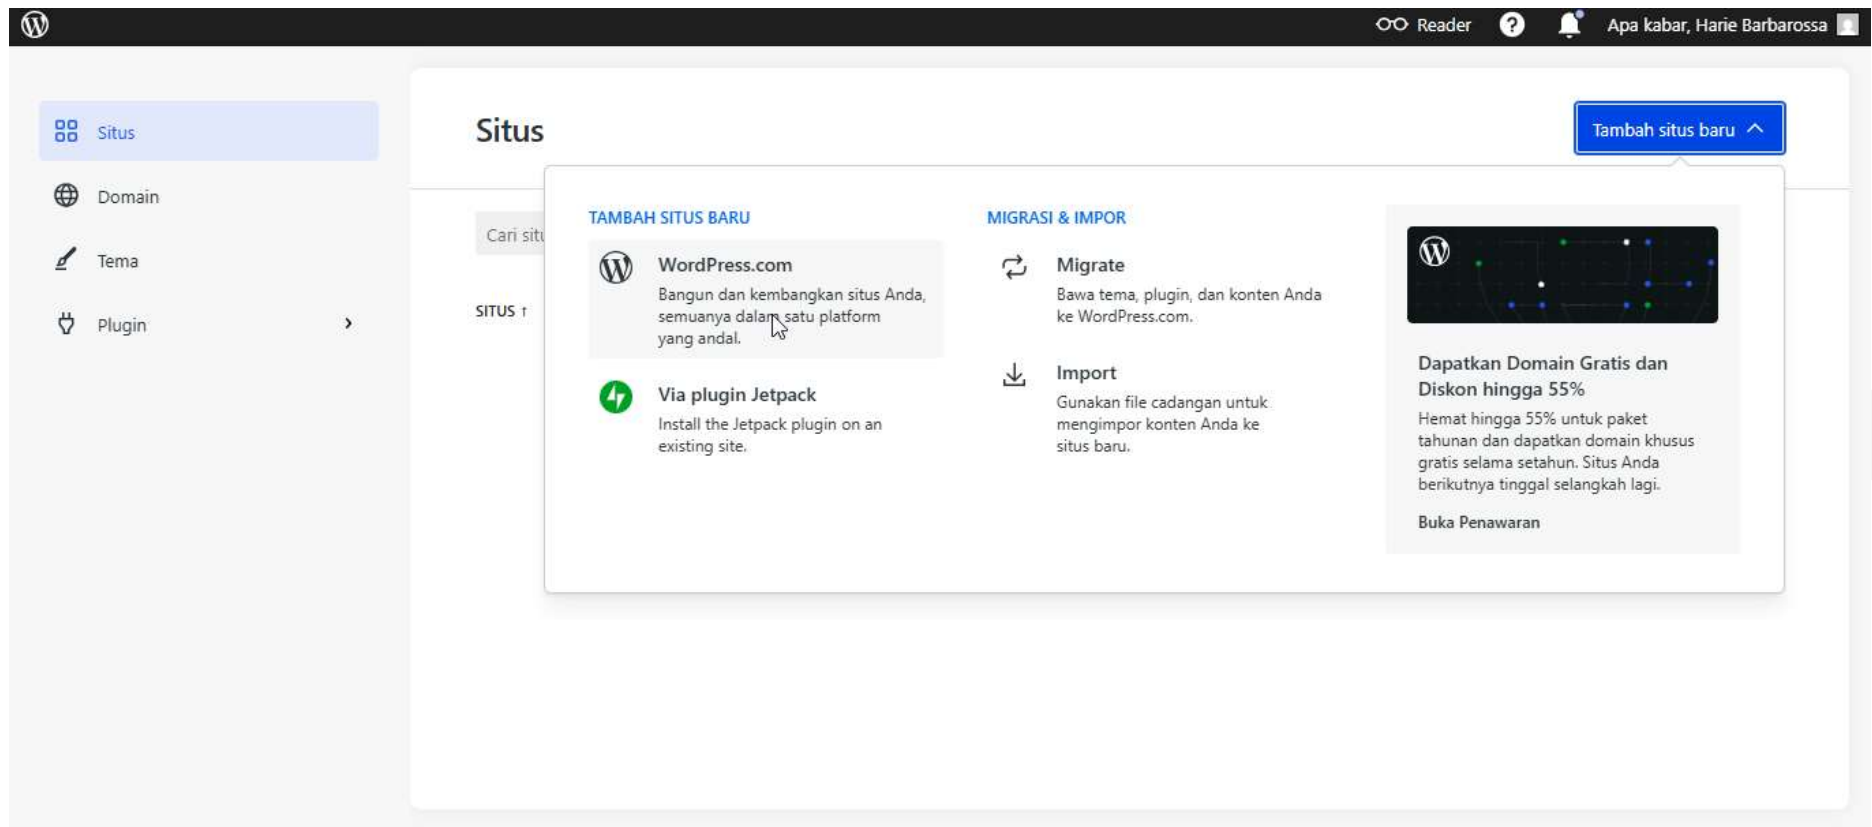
Reader
Apa kabar, Harie Barbarossa

Situs
Domain
Tema
Plugin

Situs

Tambah situs baru

Cari situ

SITUS ↑

TAMBAH SITUS BARU

WordPress.com
Bangun dan kembangkan situs Anda, semuanya dalam satu platform yang andal.

Via plugin Jetpack
Install the Jetpack plugin on an existing site.

MIGRASI & IMPOR

Migrate
Bawa tema, plugin, dan konten Anda ke WordPress.com.

Import
Gunakan file cadangan untuk mengimpor konten Anda ke situs baru.

Dapatkan Domain Gratis dan Diskon hingga 55%
Hemat hingga 55% untuk paket tahunan dan dapatkan domain khusus gratis selama setahun. Situs Anda berikutnya tinggal selangkah lagi.

Buka Penawaran